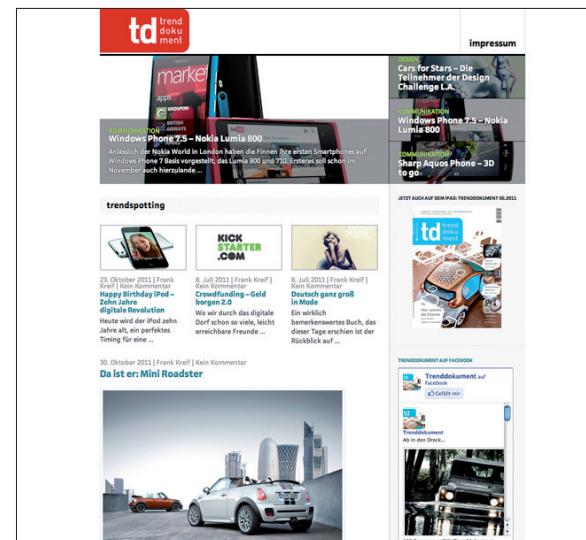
td trend doku ment

impressum

KOMMUNIKATION
Windows Phone 7.5 – Nokia Lumia 800
Anlässlich der Nokia World in London haben die Finnen ihre ersten Smartphones auf Windows Phone 7 Basis vorgestellt, das Lumia 800 und 710. Ersteres soll schon im November auch hierzulande ...

DESIGN
Cars for Stars – Die Teilnehmer der Design Challenge L.A.

KOMMUNIKATION
Windows Phone 7.5 – Nokia Lumia 800

KOMMUNIKATION
Sharp Aquos Phone – 3D to go

trendspotting

KICK STARTER .COM

23. Oktober 2011 | Frank Kreif | Kein Kommentar
Happy Birthday iPod – Zehn Jahre digitale Revolution
Heute wird der iPod zehn Jahre alt, ein perfektes Timing für eine ...

8. Juli 2011 | Frank Kreif | Kein Kommentar
Crowdfunding – Geld borgen 2.0
Wo wir durch das digitale Dorf schon so viele, leicht erreichbare Freunde ...

8. Juli 2011 | Frank Kreif | Kein Kommentar
Deutsch ganz groß in Mode
Ein wirklich bemerkenswertes Buch, das dieser Tage erschien ist der Rückblick auf ...

30. Oktober 2011 | Frank Kreif | Kein Kommentar
Da ist er: Mini Roadster

JETZT AUCH AUF DEM IPAD: TRENDDOKUMENT 06.2011

td trend doku ment

TRENDDOKUMENT AUF FACEBOOK

Trenddokument auf Facebook
Gefällt mir

Trenddokument
Ab in den Dreck...